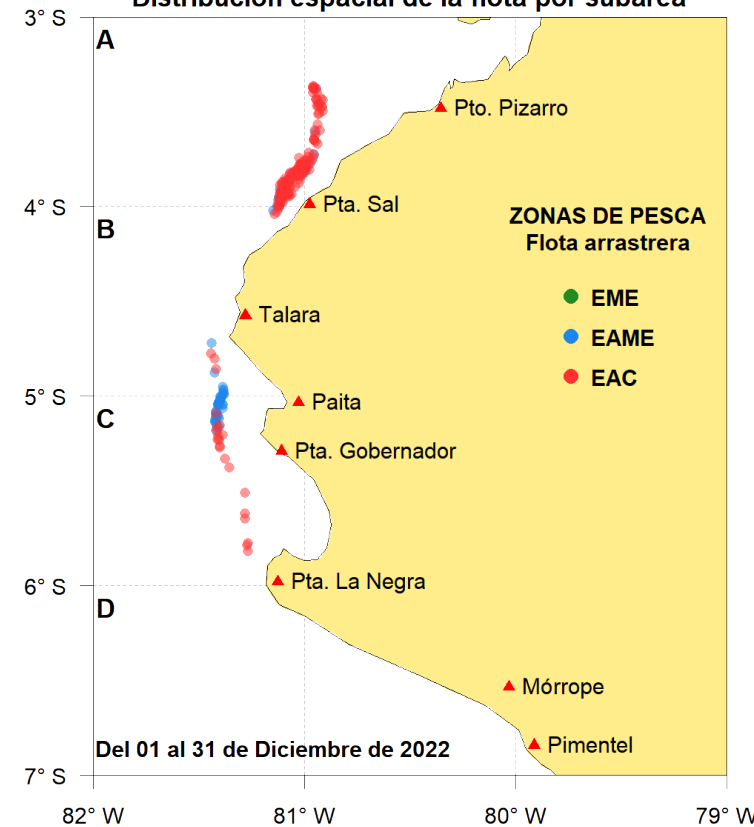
Distribución espacial de la flota por subárea

3° S
4° S
5° S
6° S
7° S

A
B
C
D

Pto. Pizarro
Pta. Sal
Talara
Paita
Pta. Gobernador
Pta. La Negra
Mórrope
Pimentel

ZONAS DE PESCA
Flota arrastrera
EME
EAME
EAC

Del 01 al 31 de Diciembre de 2022

82° W
81° W
80° W
79° W